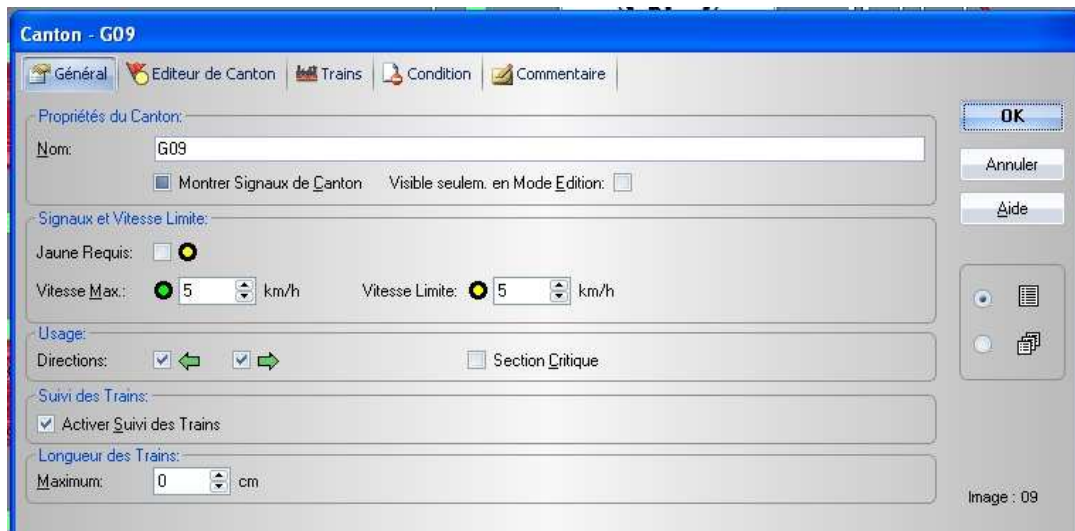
Canton - G09

Général | Editeur de Canton | Trains | Condition | Commentaire

Propriétés du Canton:
Nom: G09
Montrer Signaux de Canton
Visible seulem. en Mode Edition:

Signaux et Vitesse Limite:
Jaune Requis:
Vitesse Max.: 5 km/h
Vitesse Limite: 5 km/h

Usage:
Directions:
Section Critique

Suivi des Trains:
Activer Suivi des Trains

Longueur des Trains:
Maximum: 0 cm

OK
Annuler
Aide

Image : 09